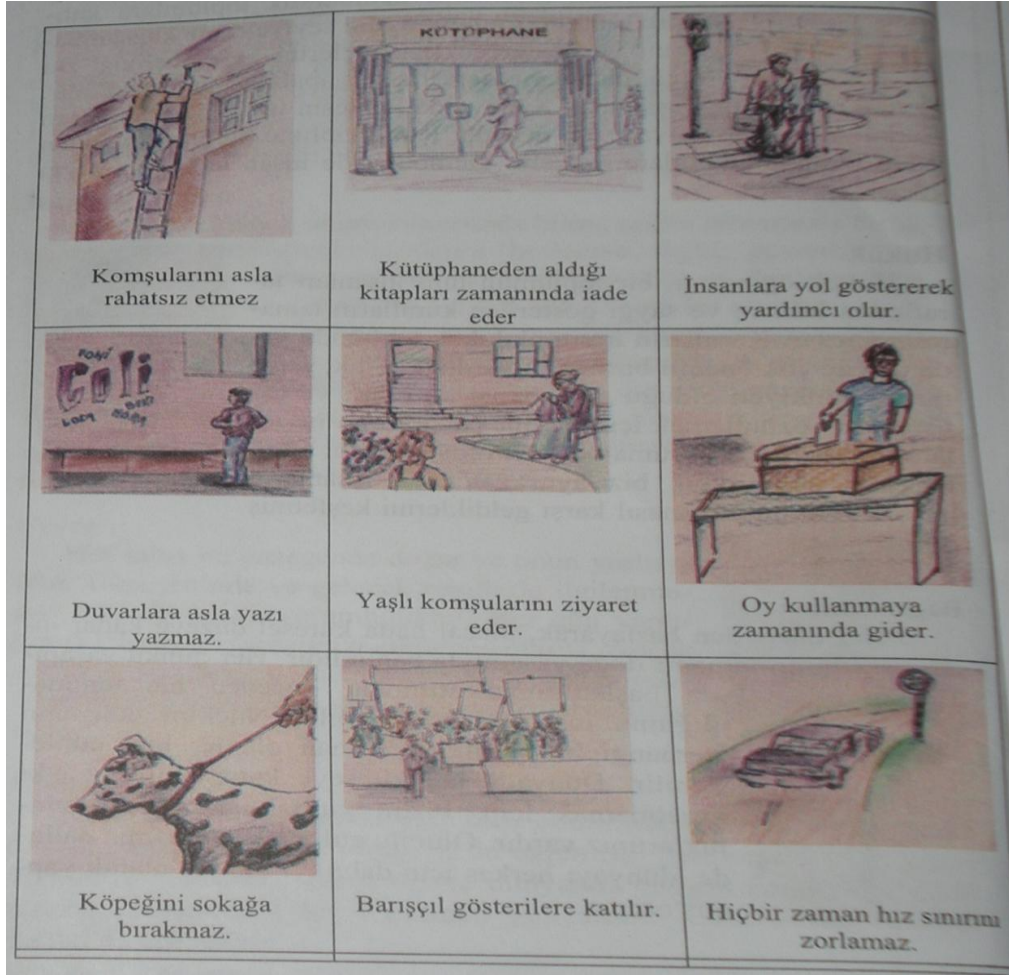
| KÜTÜPHANE | | |
|---|---|---|
| Komşularını asla rahatsız etmez | Kütüphaneden aldığı kitapları zamanında iade eder | İnsanlara yol göstererek yardımcı olur. |
| Duvarlara asla yazı yazmaz. | Yaşlı komşularını ziyaret eder. | Oy kullanmaya zamanında gider. |
| Köpeğini sokağa bırakmaz. | Barışçıl gösterilere katılır. | Hiçbir zaman hız sınırını zorlamaz. |